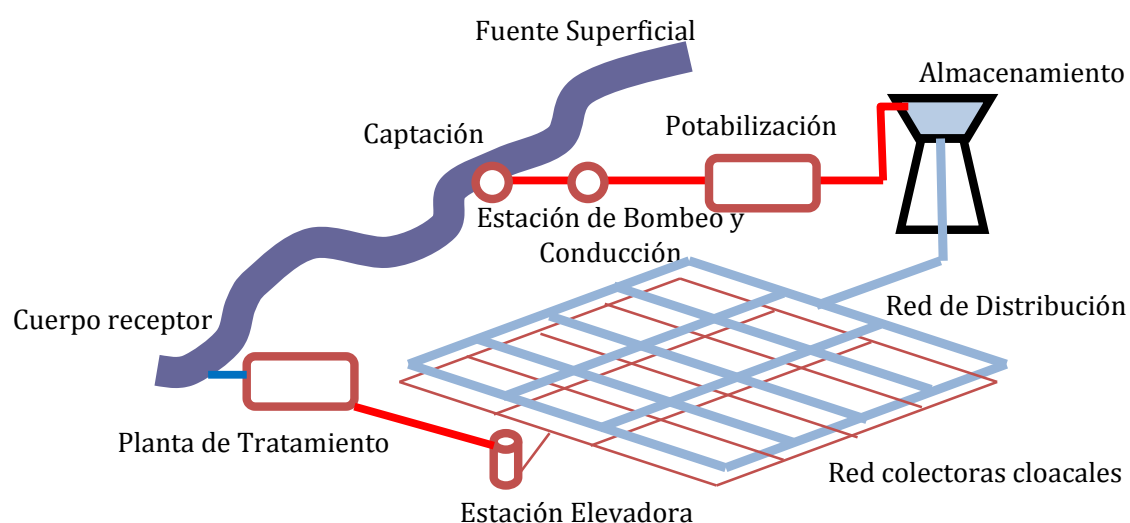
Fuente Superficial

Almacenamiento

Captación

Potabilización

Estación de Bombeo y Conducción

Red de Distribución

Cuerpo receptor

Planta de Tratamiento

Red colectoras cloacales

Estación Elevadora